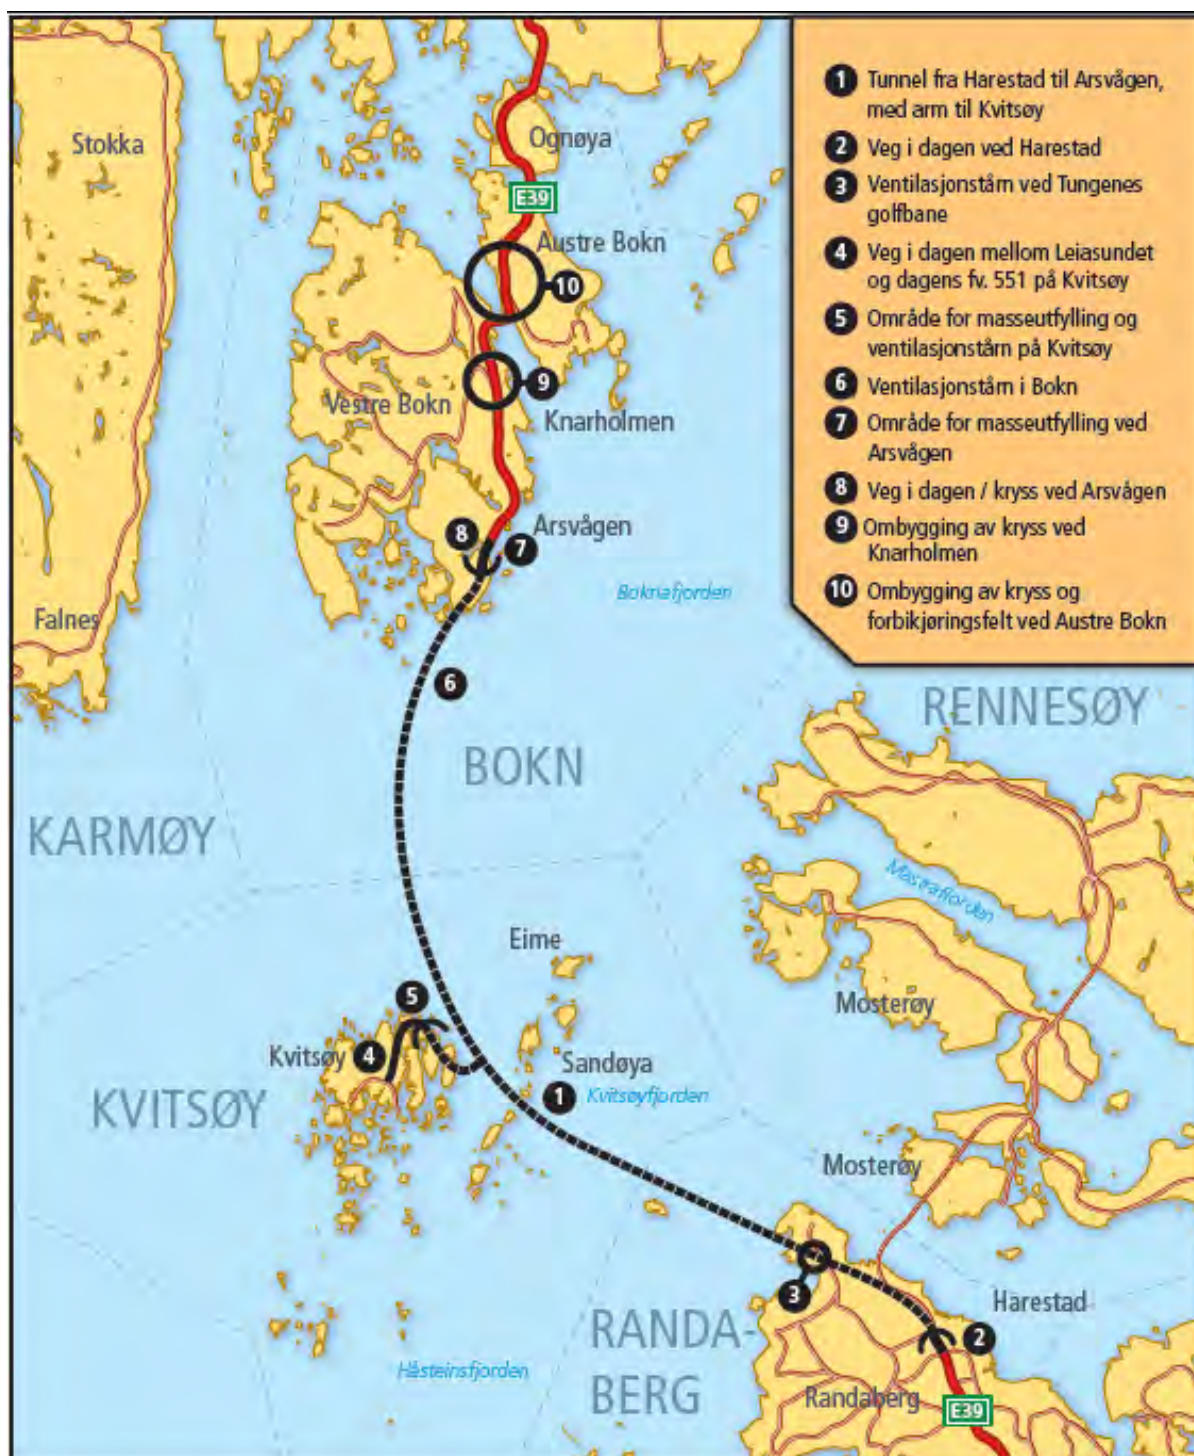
1 Tunnel fra Harestad til Arsvågen, med arm til Kvitsøy

2 Veg i dagen ved Harestad

3 Ventilasjonstårn ved Tungenes golfbane

4 Veg i dagen mellom Leiasundet og dagens fv. 551 på Kvitsøy

5 Område for masseutfylling og ventilasjonstårn på Kvitsøy

6 Ventilasjonstårn i Bokn

7 Område for masseutfylling ved Arsvågen

8 Veg i dagen / kryss ved Arsvågen

9 Ombygging av kryss ved Knarholmen

10 Ombygging av kryss og forbikjøringsfelt ved Austre Bokn

Stokka

Ognøya

E39

Austre Bokn

10

9

Vestre Bokn

Knarholmen

8

7

Arsvågen

Boknafjorden

Falnes

6

RENNESØY

BOKN

KARMØY

Mastrafjorden

Eime

Mosterøy

5

Kvitsøy

4

Sandøya

1

Kvitsøyfjorden

KVITSØY

Mosterøy

3

Harestad

2

RANDA-BERG

Håsteinsfjorden

Randaberg

E39